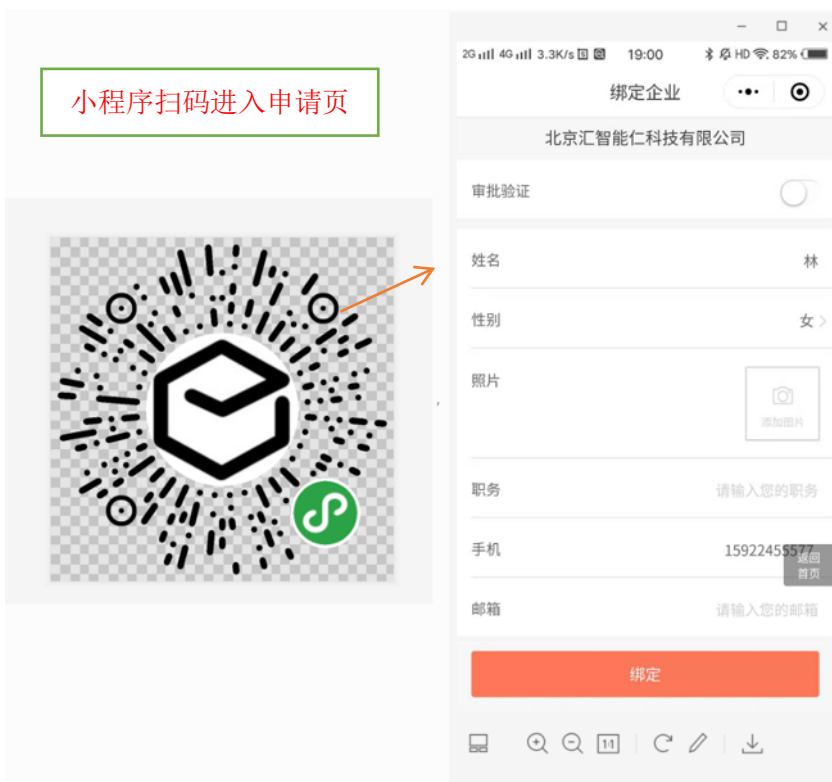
小程序扫码进入申请页

2G 4G 3.3K/s 19:00 HD 82%

绑定企业

北京汇智能仁科技有限公司

审批验证

姓名 林

性别 女 >

照片

添加图片

职务 请输入您的职务

手机 15922455577

返回首页

邮箱 请输入您的邮箱

绑定

1:1